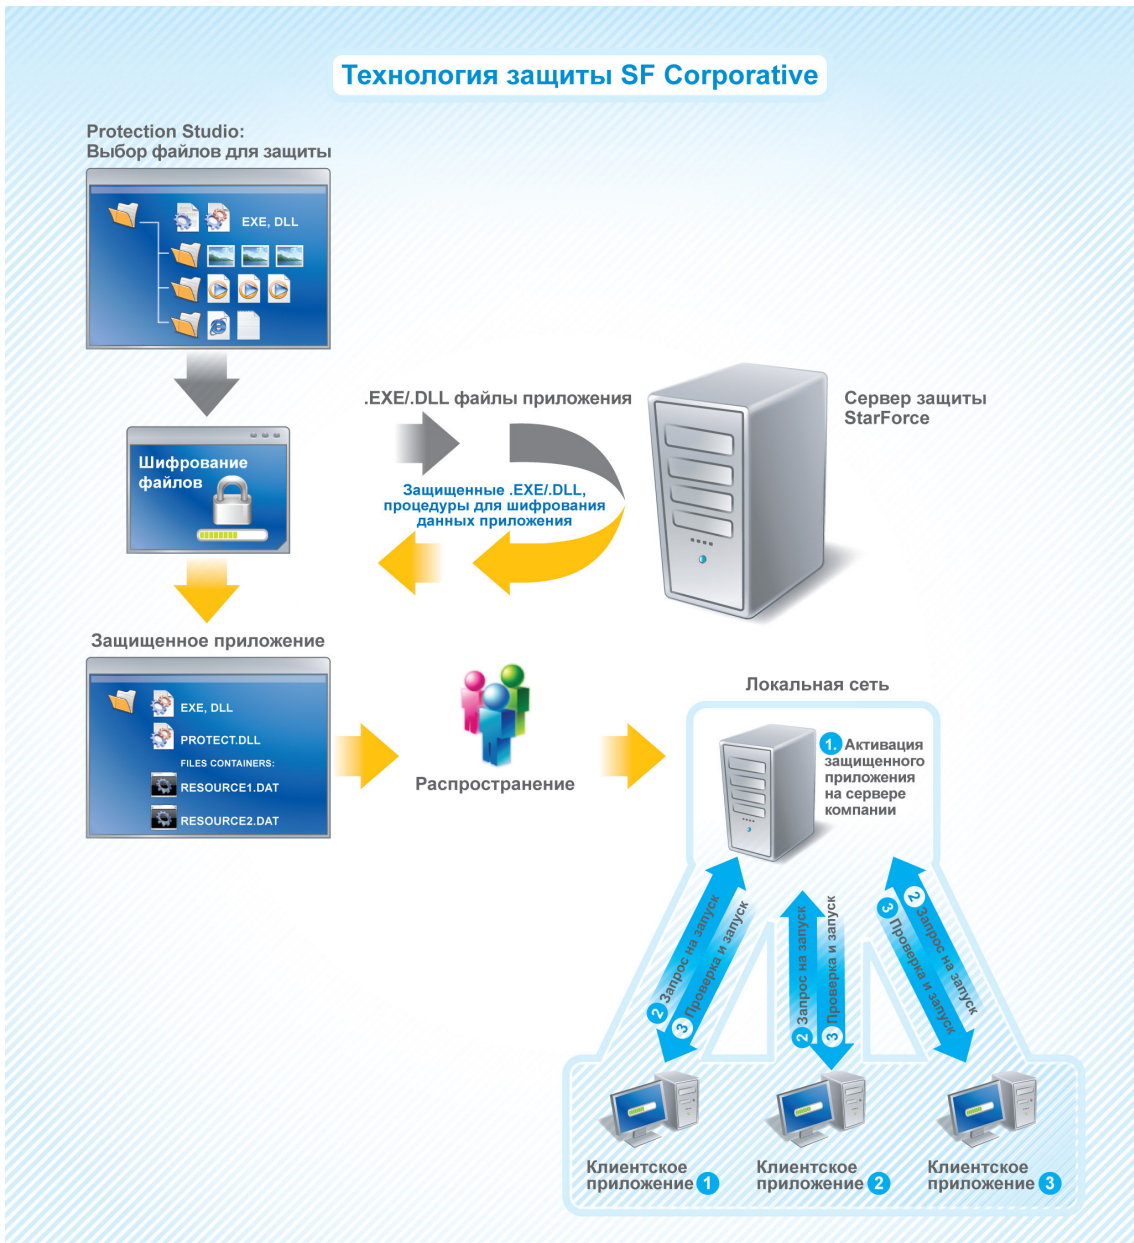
Технология защиты SF Corporative

Protection Studio:
Выбор файлов для защиты

EXE, DLL

Шифрование файлов

Защищенное приложение

EXE, DLL
PROTECT.DLL
FILES CONTAINERS:
RESOURCE1.DAT
RESOURCE2.DAT

.EXE/.DLL файлы приложения

Защищенные .EXE/.DLL, процедуры для шифрования данных приложения

Сервер защиты StarForce

Распространение

Локальная сеть

1. Активация защищенного приложения на сервере компании

2 Запрос на запуск
3 Проверка и запуск

2 Запрос на запуск
3 Проверка и запуск

2 Запрос на запуск
3 Проверка и запуск

Клиентское приложение 1

Клиентское приложение 2

Клиентское приложение 3